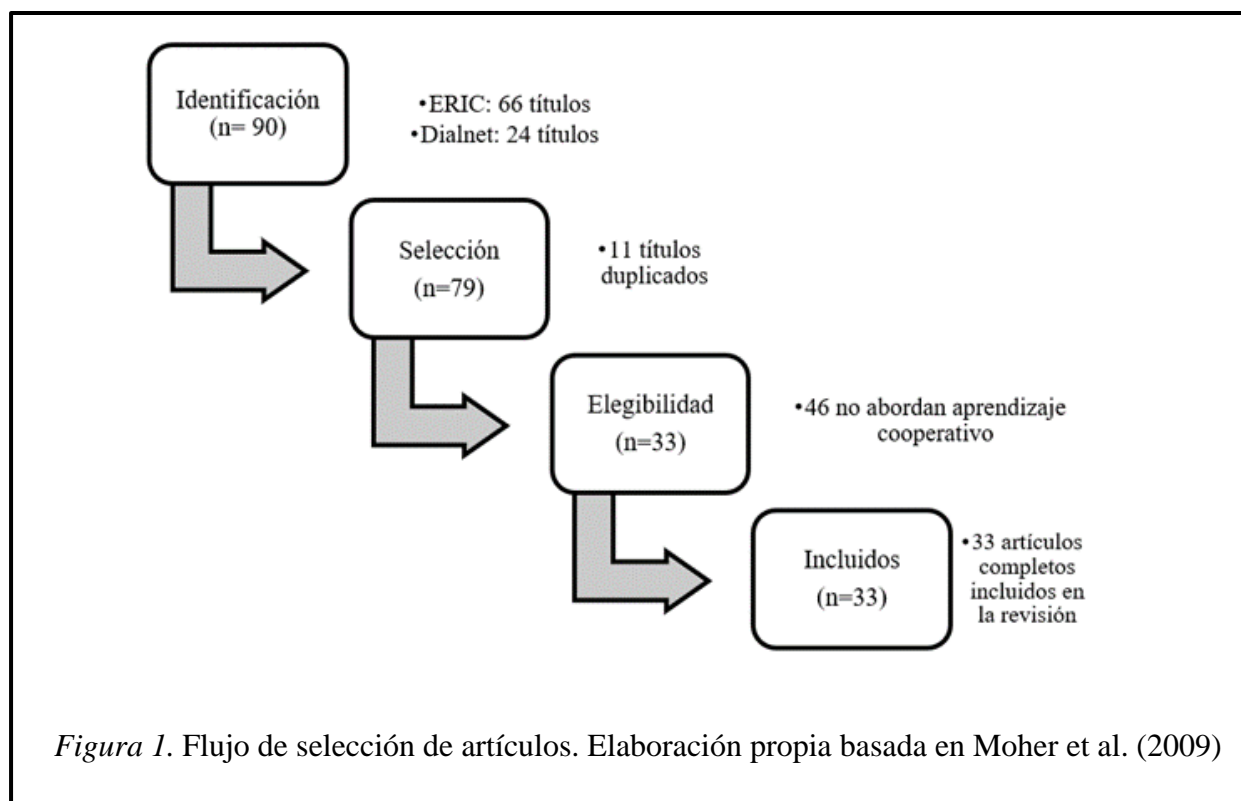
Identificación
(n= 90)

•ERIC: 66 títulos
•Dialnet: 24 títulos

Selección
(n=79)

•11 títulos duplicados

Elegibilidad
(n=33)

•46 no abordan aprendizaje cooperativo

Incluidos
(n=33)

•33 artículos completos incluidos en la revisión

*Figura 1*. Flujo de selección de artículos. Elaboración propia basada en Moher et al. (2009)